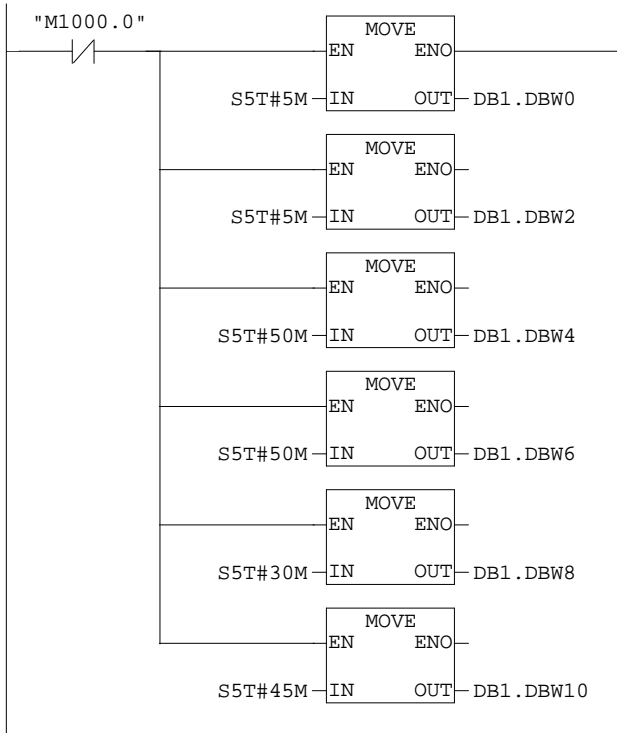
"M1000.0"

MOVE
EN ENO
S5T#5M IN OUT DB1.DBW0

MOVE
EN ENO
S5T#5M IN OUT DB1.DBW2

MOVE
EN ENO
S5T#50M IN OUT DB1.DBW4

MOVE
EN ENO
S5T#50M IN OUT DB1.DBW6

MOVE
EN ENO
S5T#30M IN OUT DB1.DBW8

MOVE
EN ENO
S5T#45M IN OUT DB1.DBW10